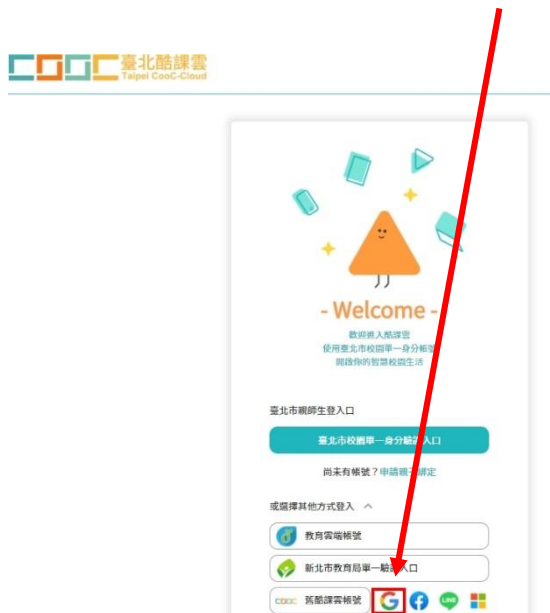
COOC 臺北酷課雲
Taipei CooC-Cloud

- Welcome -

歡迎進入酷課雲
使用臺北市校園單一身分帳號
開啟你的智慧校園生活

臺北市親師生登入口

臺北市校園單一身分驗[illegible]入口

尚未有帳號？申請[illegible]綁定

或選擇其他方式登入 ^

教育雲端帳號

新北市教育局單一驗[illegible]入口

COOC 舊酷課雲帳號

LINE